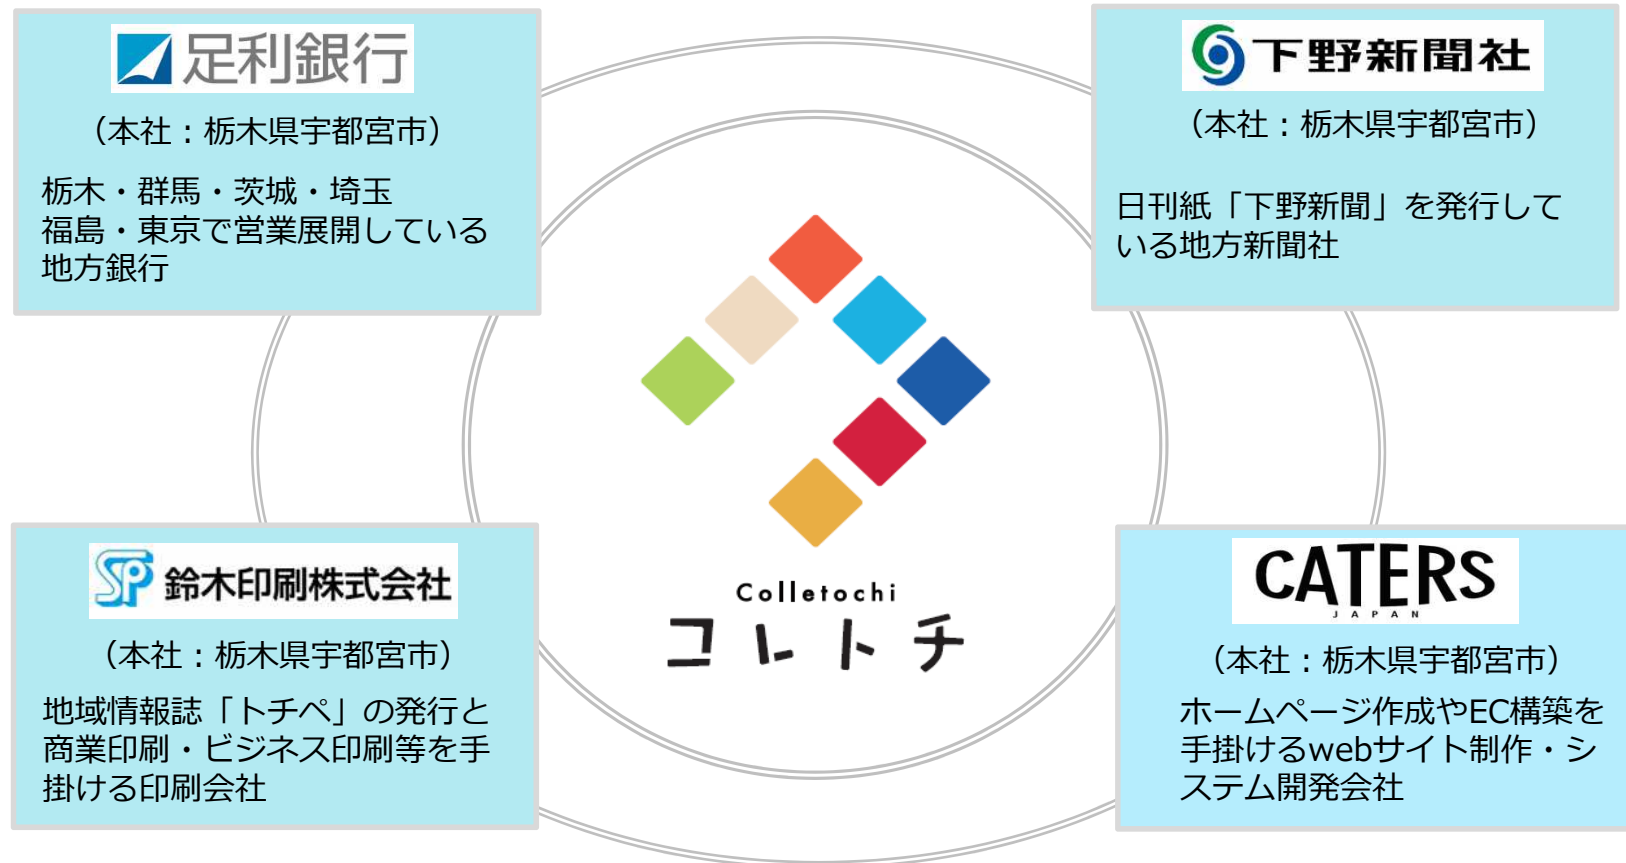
足利銀行

（本社：栃木県宇都宮市）

栃木・群馬・茨城・埼玉
福島・東京で営業展開している
地方銀行

下野新聞社

（本社：栃木県宇都宮市）

日刊紙「下野新聞」を発行している地方新聞社

Colletochi
コレトチ

SP 鈴木印刷株式会社

（本社：栃木県宇都宮市）

地域情報誌「トチペ」の発行と商業印刷・ビジネス印刷等を手掛ける印刷会社

CATERS
JAPAN

（本社：栃木県宇都宮市）

ホームページ作成やEC構築を手掛けるwebサイト制作・システム開発会社